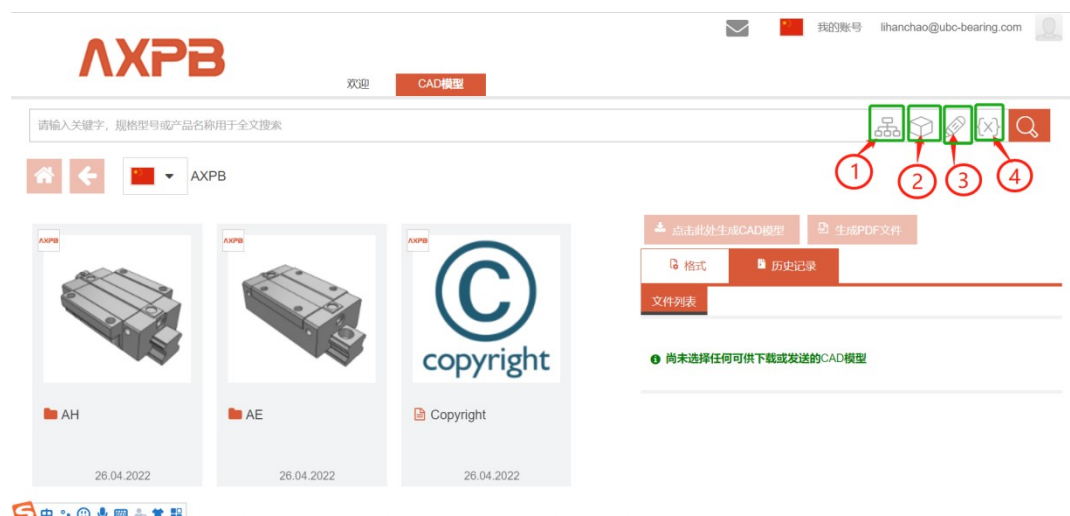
AXPB

我的账号 lihanchao@ubc-bearing.com

欢迎 CAD模型

请输入关键字，规格型号或产品名称用于全文搜索

1 2 3 4

AXPB

点击此处生成CAD模型 生成PDF文件

格式 历史记录

文件列表

尚未选择任何可供下载或发送的CAD模型

AXPB AXPB AXPB

copyright

AH 26.04.2022

AE 26.04.2022

Copyright 26.04.2022

S 中